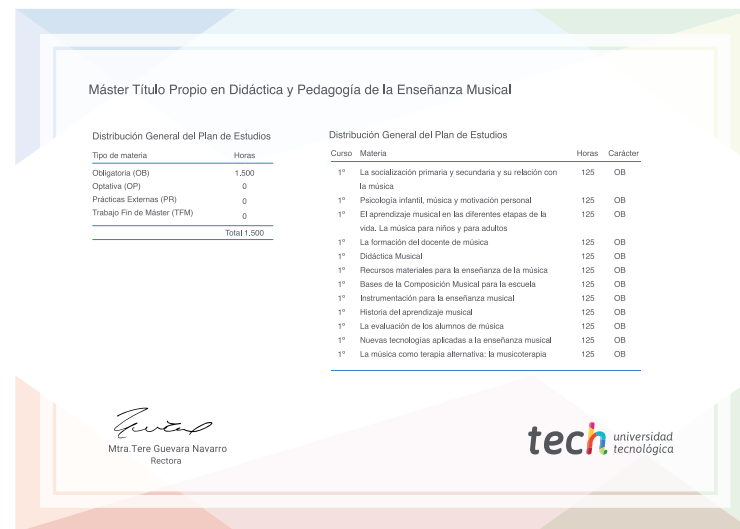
Máster Título Propio en Didáctica y Pedagogía de la Enseñanza Musical

Distribución General del Plan de Estudios

| Tipo de materia | Horas |
|---|---|
| Obligatoria (OB) | 1.500 |
| Optativa (OP) | 0 |
| Prácticas Externas (PR) | 0 |
| Trabajo Fin de Máster (TFM) | 0 |
| | Total 1.500 |

Distribución General del Plan de Estudios

| Curso | Materia | Horas | Carácter |
|---|---|---|---|
| 1º | La socialización primaria y secundaria y su relación con la música | 125 | OB |
| 1º | Psicología infantil, música y motivación personal | 125 | OB |
| 1º | El aprendizaje musical en las diferentes etapas de la vida. La música para niños y para adultos | 125 | OB |
| 1º | La formación del docente de música | 125 | OB |
| 1º | Didáctica Musical | 125 | OB |
| 1º | Recursos materiales para la enseñanza de la música | 125 | OB |
| 1º | Bases de la Composición Musical para la escuela | 125 | OB |
| 1º | Instrumentación para la enseñanza musical | 125 | OB |
| 1º | Historia del aprendizaje musical | 125 | OB |
| 1º | La evaluación de los alumnos de música | 125 | OB |
| 1º | Nuevas tecnologías aplicadas a la enseñanza musical | 125 | OB |
| 1º | La música como terapia alternativa: la musicoterapia | 125 | OB |

Mtra.Tere Guevara Navarro
Rectora

tech universidad tecnológica